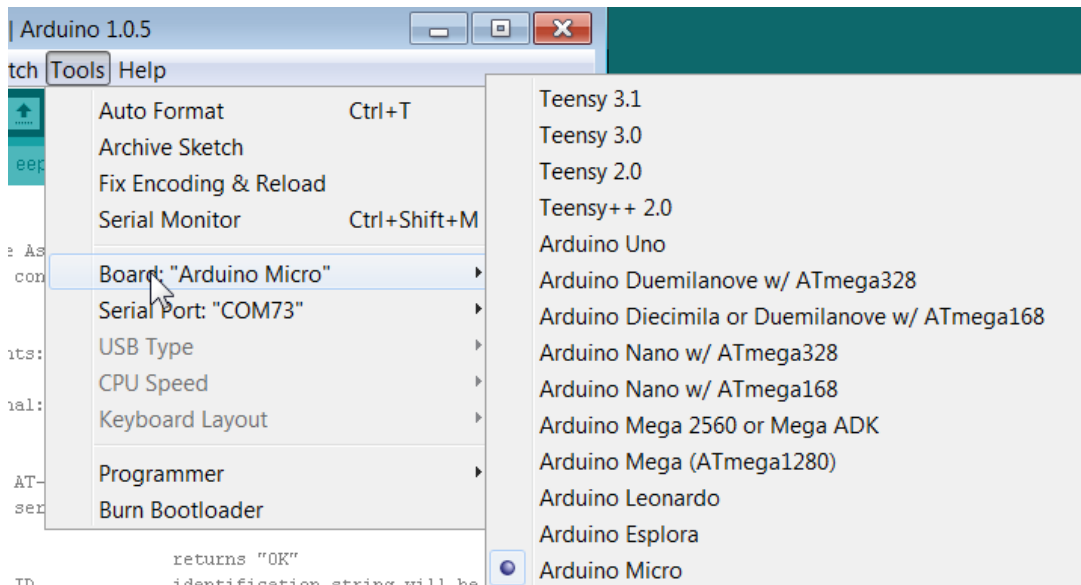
| Arduino 1.0.5

tch Tools Help

eep

Auto Format Ctrl+T
Archive Sketch
Fix Encoding & Reload
Serial Monitor Ctrl+Shift+M

Board: "Arduino Micro"
Serial Port: "COM73"
USB Type
CPU Speed
Keyboard Layout

Programmer
Burn Bootloader

Teensy 3.1
Teensy 3.0
Teensy 2.0
Teensy++ 2.0
Arduino Uno
Arduino Duemilanove w/ ATmega328
Arduino Diecimila or Duemilanove w/ ATmega168
Arduino Nano w/ ATmega328
Arduino Nano w/ ATmega168
Arduino Mega 2560 or Mega ADK
Arduino Mega (ATmega1280)
Arduino Leonardo
Arduino Esplora
Arduino Micro

e As
con
nts:
nal:
AT-
ser
returns "OK"
ID identification string will be